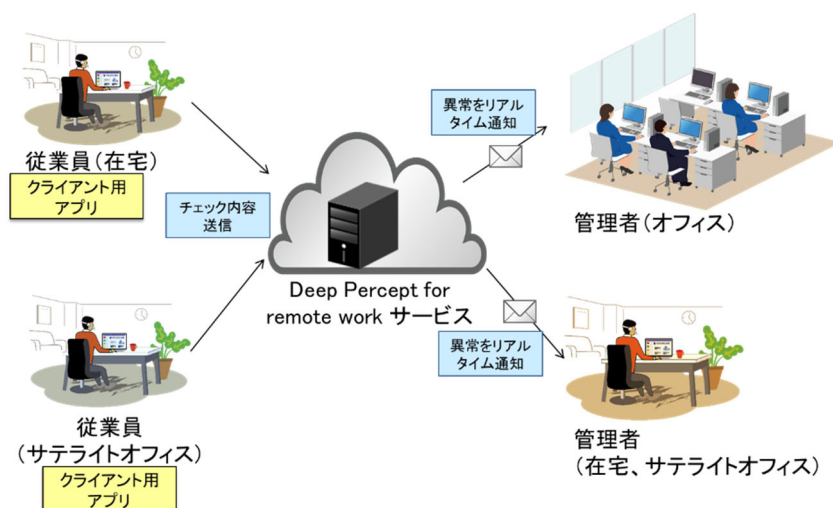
従業員(在宅)

クライアント用
アプリ

チェック内容
送信

異常をリアル
タイム通知

管理者(オフィス)

Deep Percept for remote work サービス

異常をリアル
タイム通知

従業員
(サテライトオフィス)

クライアント用
アプリ

管理者
(在宅、サテライトオフィス)